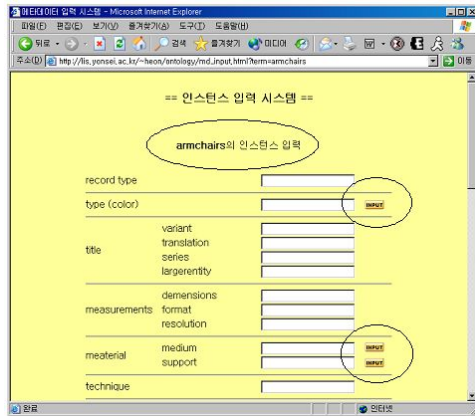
메타데이터 입력 시스템 - Microsoft Internet Explorer

파일(F) 편집(E) 보기(V) 즐겨찾기(A) 도구(T) 도움말(H)

뒤로 검색 즐겨찾기 미디어

주소(D) http://lis.yonsei.ac.kr/~heon/antology/md_input.html?term=armchairs 이동

== 인스턴스 입력 시스템 ==

armchairs의 인스턴스 입력

record type

type (color) INPUT

title
variant
translation
series
largerentity

measurements
demensions
format
resolution

meaterial
medium INPUT
support INPUT

technique

완료 인터넷